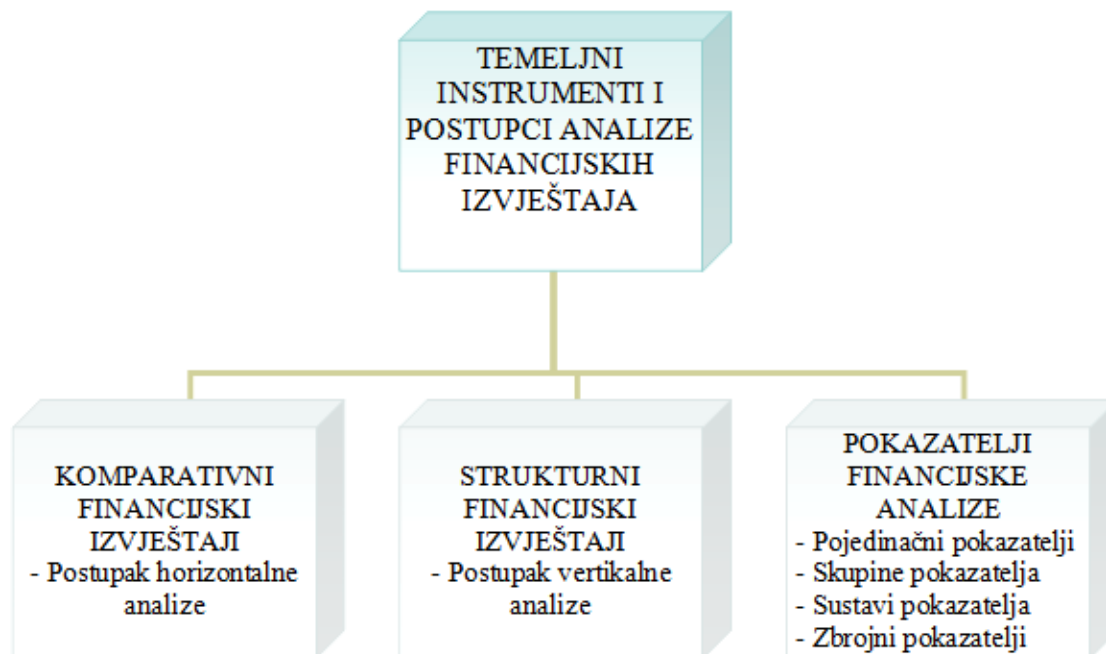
TEMELJNI INSTRUMENTI I POSTUPCI ANALIZE FINANCIJSKIH IZVJEŠTAJA

KOMPARATIVNI FINANCIJSKI IZVJEŠTAJI
- Postupak horizontalne analize

STRUKTURNI FINANCIJSKI IZVJEŠTAJI
- Postupak vertikalne analize

POKAZATELJI FINANCIJSKE ANALIZE
- Pojedinačni pokazatelji
- Skupine pokazatelja
- Sustavi pokazatelja
- Zbrojni pokazatelji